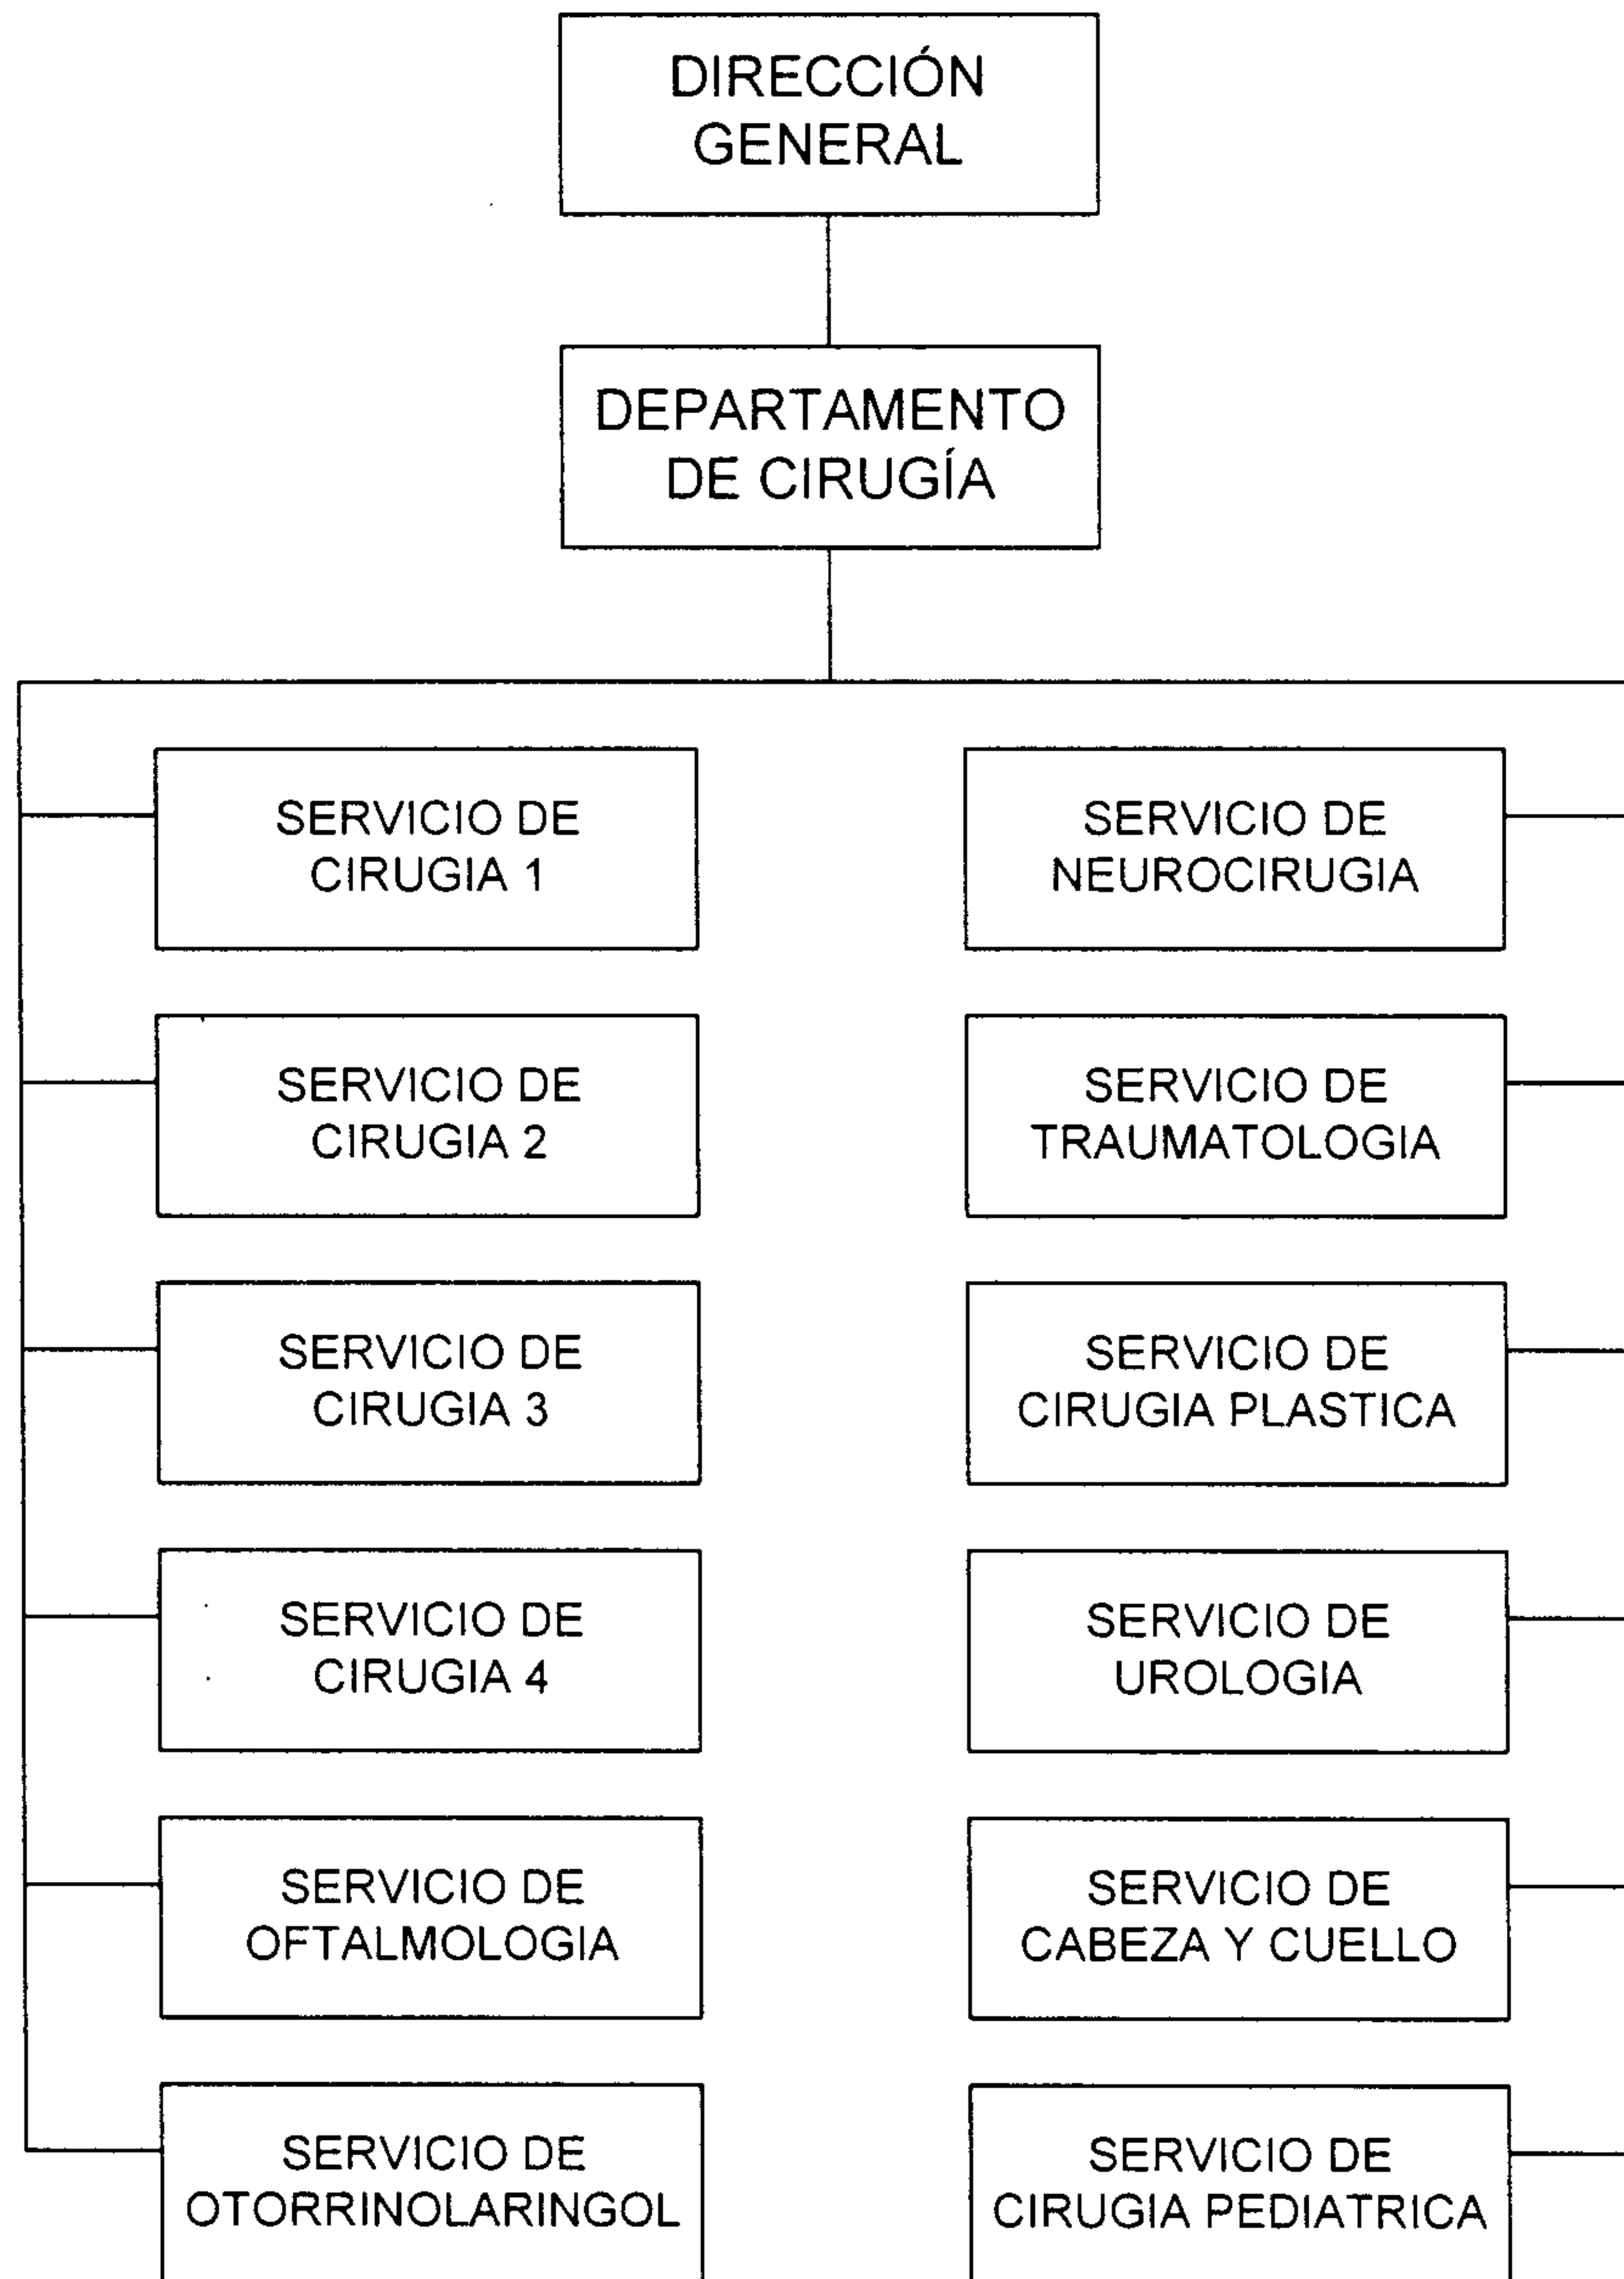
DIRECCIÓN GENERAL

DEPARTAMENTO DE CIRUGÍA

SERVICIO DE CIRUGIA 1

SERVICIO DE CIRUGIA 2

SERVICIO DE CIRUGIA 3

SERVICIO DE CIRUGIA 4

SERVICIO DE OFTALMOLOGIA

SERVICIO DE OTORRINOLARINGOL

SERVICIO DE NEUROCIRUGIA

SERVICIO DE TRAUMATOLOGIA

SERVICIO DE CIRUGIA PLASTICA

SERVICIO DE UROLOGIA

SERVICIO DE CABEZA Y CUELLO

SERVICIO DE CIRUGIA PEDIATRICA